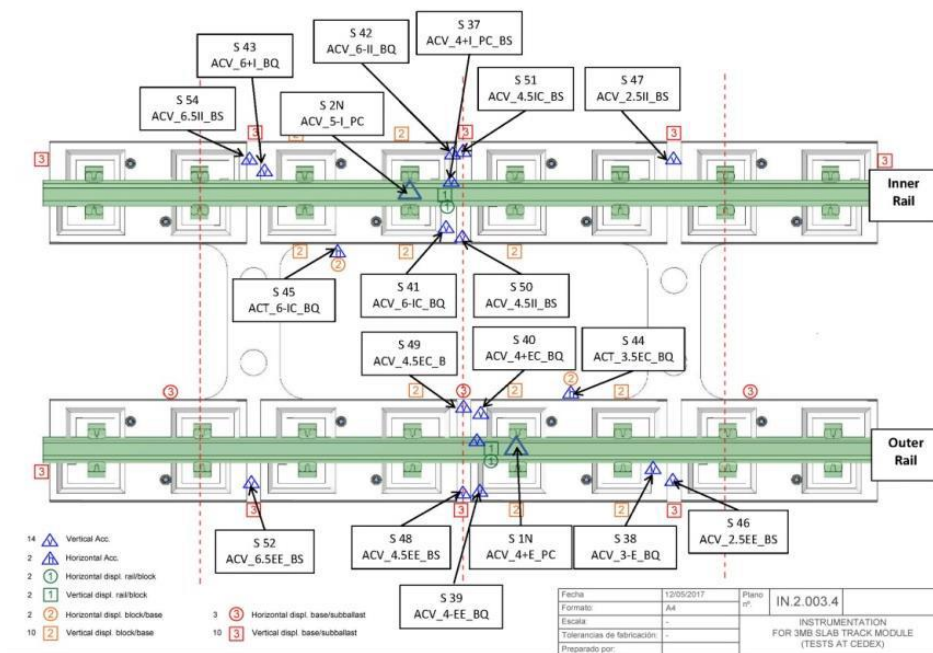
S 43
ACV_6+I_BQ

S 42
ACV_6-II_BQ

S 37
ACV_4+I_PC_BS

S 54
ACV_6.5II_BS

S 2N
ACV_5-I_PC

S 51
ACV_4.5IC_BS

S 47
ACV_2.5II_BS

3 3 2 2 3 3 3

1
1

Inner Rail

2 2 2

2

S 45
ACT_6-IC_BQ

S 41
ACV_6-IC_BQ

S 50
ACV_4.5II_BS

S 49
ACV_4.5EC_B

S 40
ACV_4+EC_BQ

S 44
ACT_3.5EC_BQ

3 3 2 2 3

2 3

1
1

Outer Rail

3 3 3

S 52
ACV_6.5EE_BS

S 48
ACV_4.5EE_BS

S 1N
ACV_4+E_PC

S 38
ACV_3-E_BQ

S 46
ACV_2.5EE_BS

S 39
ACV_4-EE_BQ

14 Vertical Acc.
2 Horizontal Acc.
2 1 Horizontal displ. rail/block
2 1 Vertical displ. rail/block
2 2 Horizontal displ. block/base
10 2 Vertical displ. block/base
3 3 Horizontal displ. base/subballast
10 3 Vertical displ. base/subballast

| Fecha | 12/05/2017 | Plano nº. | IN.2.003.4 |
|---|---|---|---|
| Formato: | A4 | | |
| Escala: | - | INSTRUMENTATION FOR 3MB SLAB TRACK MODULE (TESTS AT CEDEX) | |
| Tolerancias de fabricación: | - | | |
| Preparado por: | | | |